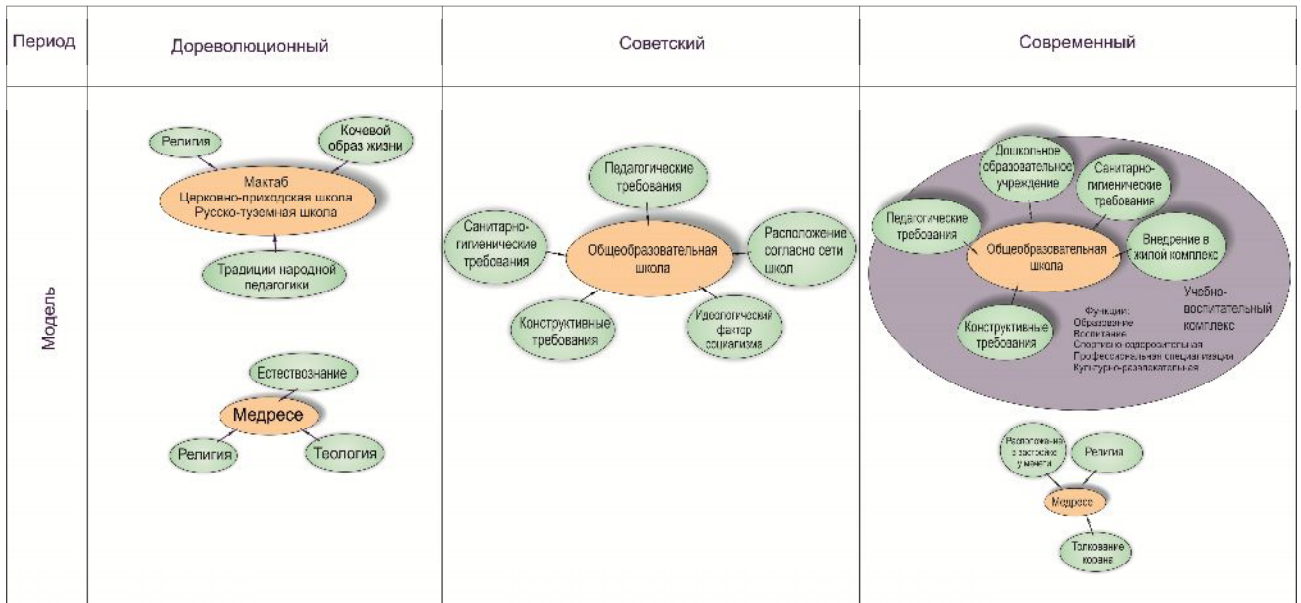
| Период | Дореволюционный | Советский | Современный |
|---|---|---|---|
| Модель | Религия<br>Кочевой образ жизни<br>Мактаб<br>Церковно-приходская школа<br>Русско-туземная школа<br>Традиции народной педагогики<br><br>Естествознание<br>Медресе<br>Религия<br>Теология | Педагогические требования<br>Санитарно-гигиенические требования<br>Общеобразовательная школа<br>Расположение согласно сети школ<br>Конструктивные требования<br>Идеологический фактор социализма | Дошкольное образовательное учреждение<br>Санитарно-гигиенические требования<br>Педагогические требования<br>Общеобразовательная школа<br>Внедрение в жилой комплекс<br>Учебно-воспитательный комплекс<br>Конструктивные требования<br>Функции:<br>Образование<br>Воспитание<br>Спортивно оздоровительная<br>Профессиональная специализации<br>Культурно-развлекательная<br><br>Расположений с застройке у мечети<br>Религия<br>Медресе<br>Толкование корана |